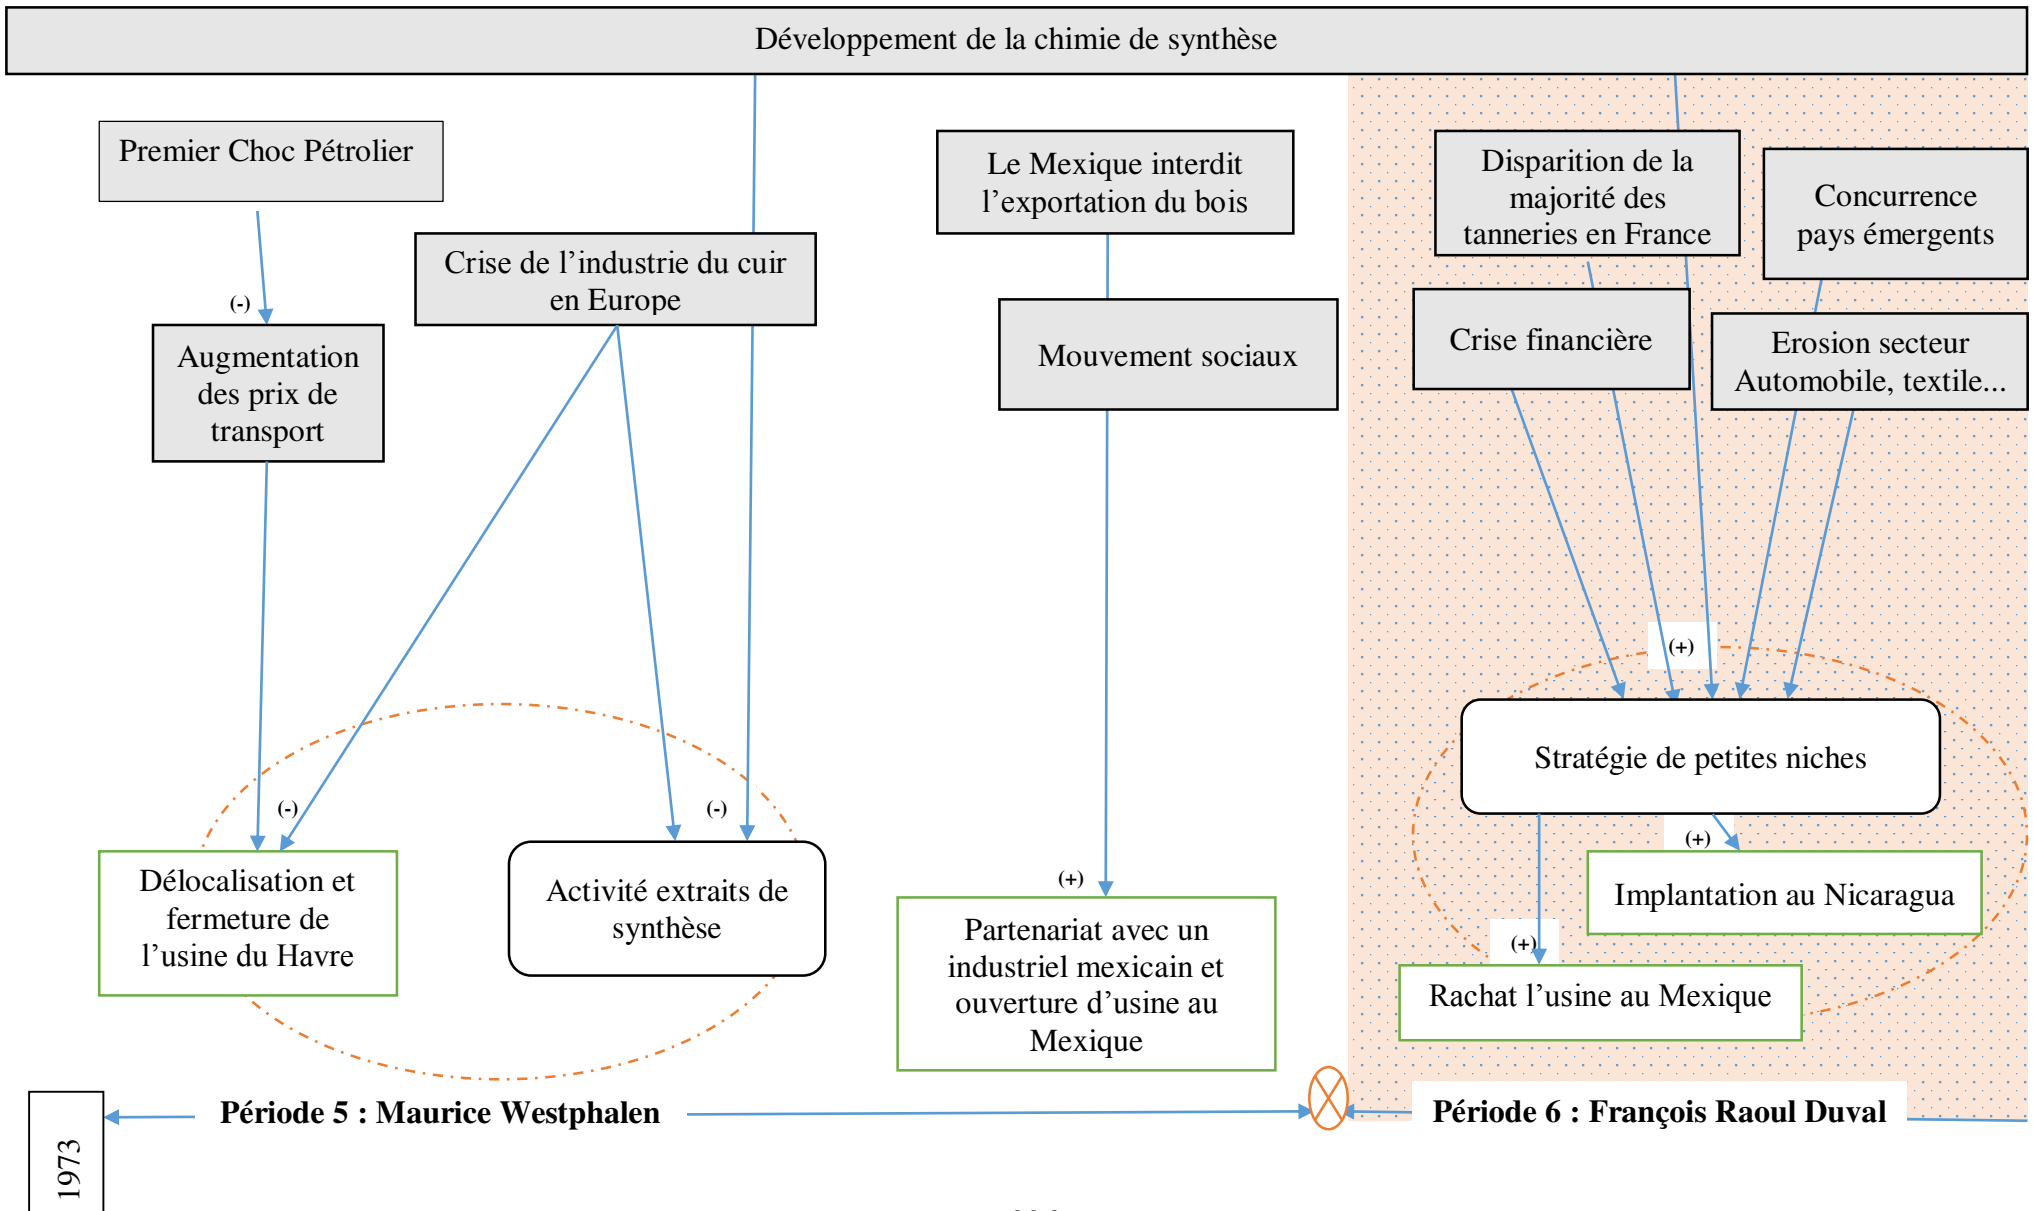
Développement de la chimie de synthèse

Premier Choc Pétrolier

(-)

Augmentation des prix de transport

Crise de l'industrie du cuir en Europe

Le Mexique interdit l'exportation du bois

Mouvement sociaux

Disparition de la majorité des tanneries en France

Concurrence pays émergents

Crise financière

Erosion secteur Automobile, textile...

(+)

Stratégie de petites niches

(-)

(-)

Délocalisation et fermeture de l'usine du Havre

Activité extraits de synthèse

(+)

Partenariat avec un industriel mexicain et ouverture d'usine au Mexique

(+)

Implantation au Nicaragua

(+)

Rachat l'usine au Mexique

1973

Période 5 : Maurice Westphalen

Période 6 : François Raoul Duval